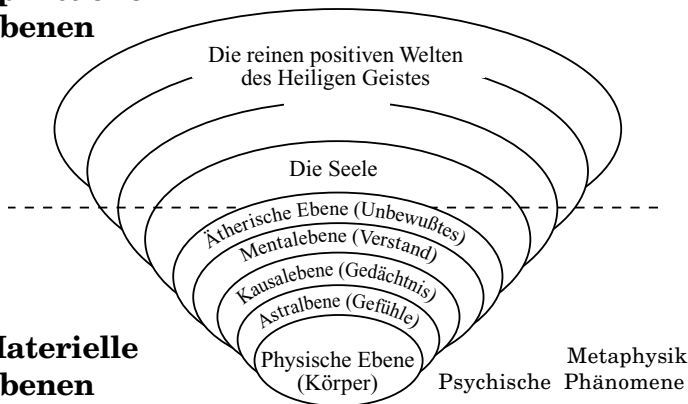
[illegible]
benen

Die reinen positiven Welten des Heiligen Geistes

Die Seele

Ätherische Ebene (Unbewußtes)

Mentalebene (Verstand)

Kausalebene (Gedächtnis)

Astralbene (Gefühle)

Physische Ebene (Körper)

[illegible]aterielle
benen

Metaphysik
Psychische Phänomene